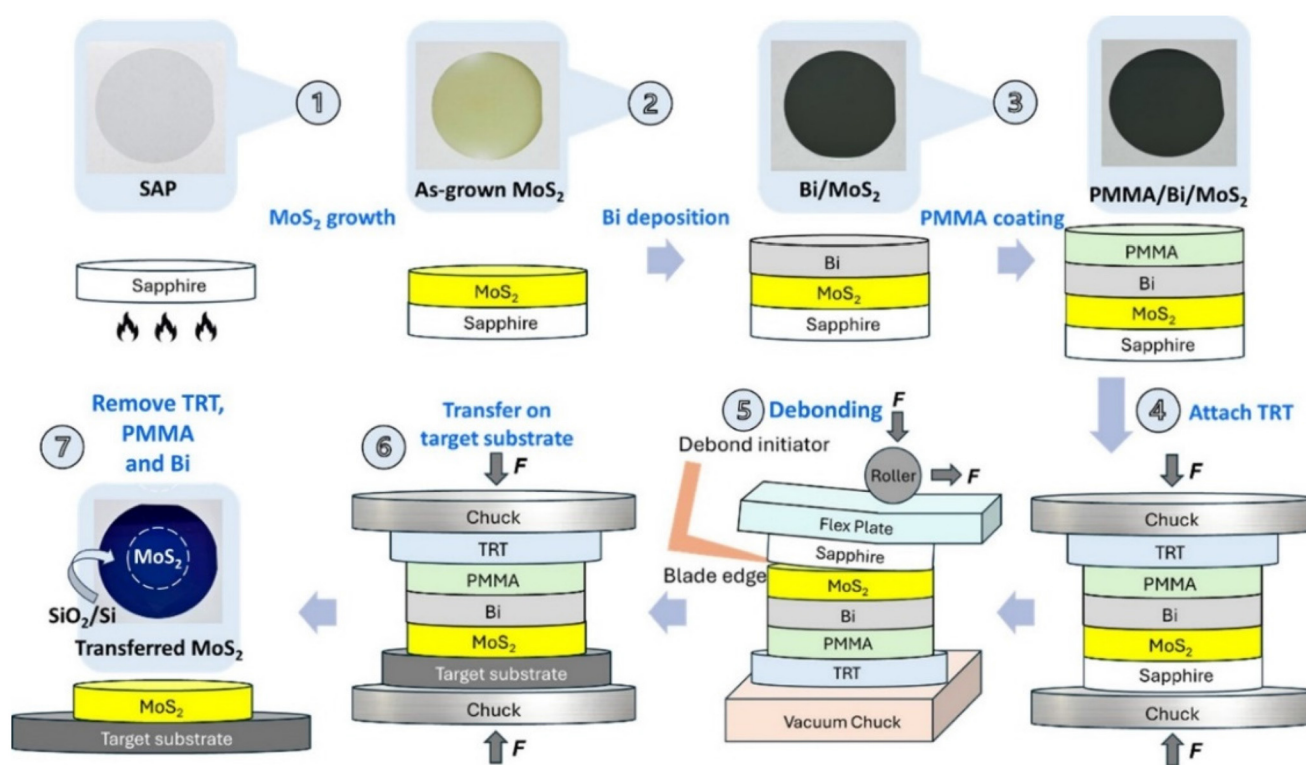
1
SAP
MoS$_2$ growth
Sapphire

2
As-grown MoS$_2$
MoS$_2$
Sapphire
Bi deposition

Bi/MoS$_2$
Bi
MoS$_2$
Sapphire

3
PMMA coating
PMMA/Bi/MoS$_2$
PMMA
Bi
MoS$_2$
Sapphire

4
Attach TRT
F
Chuck
TRT
PMMA
Bi
MoS$_2$
Sapphire
Chuck
F

5
Debonding
F
Debond initiator
Roller
F
Flex Plate
Sapphire
Blade edge
MoS$_2$
Bi
PMMA
TRT
Vacuum Chuck

6
Transfer on target substrate
F
Chuck
TRT
PMMA
Bi
MoS$_2$
Target substrate
Chuck
F

7
Remove TRT, PMMA and Bi
MoS$_2$
SiO$_2$/Si
Transferred MoS$_2$
MoS$_2$
Target substrate